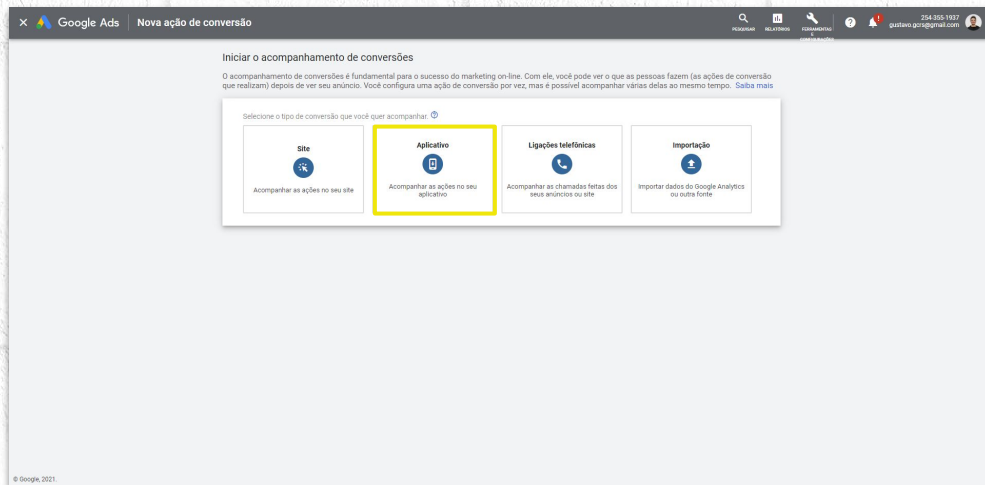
Google Ads | Nova ação de conversão

PESQUISAR RELATÓRIOS FERRAMENTAS E CONFIGURAÇÕES

254-355-1937
gustavo.gcrs@gmail.com

Iniciar o acompanhamento de conversões

O acompanhamento de conversões é fundamental para o sucesso do marketing on-line. Com ele, você pode ver o que as pessoas fazem (as ações de conversão que realizam) depois de ver seu anúncio. Você configura uma ação de conversão por vez, mas é possível acompanhar várias delas ao mesmo tempo. Saiba mais

Selecione o tipo de conversão que você quer acompanhar.

Site
Acompanhar as ações no seu site

Aplicativo
Acompanhar as ações no seu aplicativo

Ligações telefônicas
Acompanhar as chamadas feitas dos seus anúncios ou site

Importação
Importar dados do Google Analytics ou outra fonte

© Google, 2021.